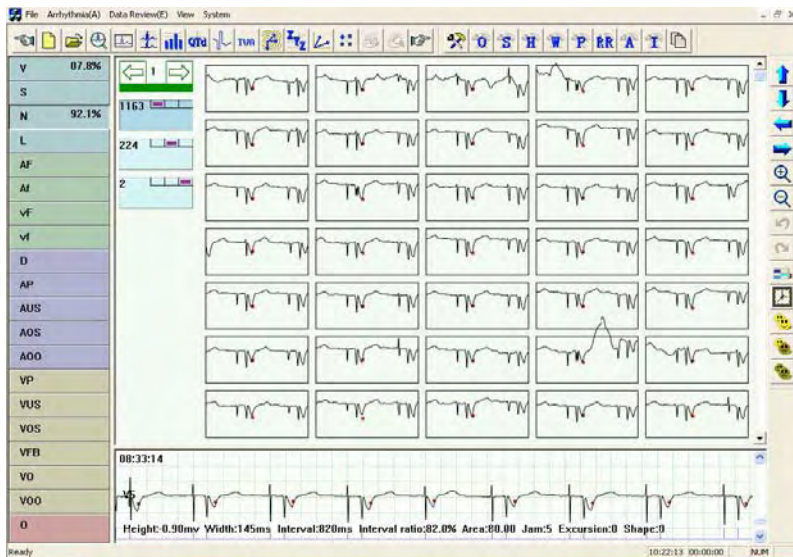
File Arrhythmia(A) Data Review(E) View System

QTd TVR O S H W P RR A T

V 07.8%
S
N 92.1%
L
AF
Af
VF
Vf
D
AP
AUS
AOS
AOO
VP
VUS
VOS
VFB
VO
VOO
O

1

1163

224

2

08:33:14

V5

Height:-0.90mv Width:145ms Interval:820ms Interval ratio:82.0% Area:80.00 Jam:5 Excursion:0 Shape:0

Ready

10:22:13 00:00:00 NUM